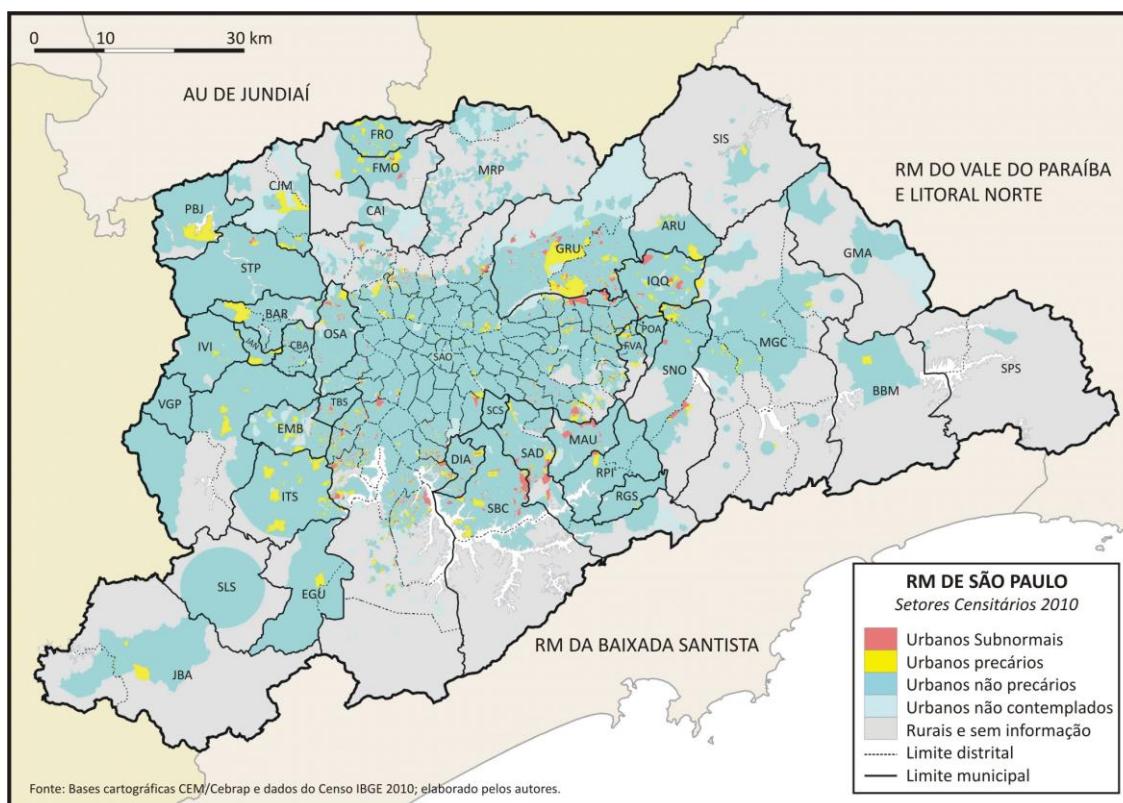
0 10 30 km

AU DE JUNDIAÍ

RM DO VALE DO PARAÍBA E LITORAL NORTE

FRO
FMO
MRP
SIS
CJM
CAI
PBJ
GRU
ARU
GMA
STP
IQQ
BAR
POA
CBA
OSA
FVA
IVI
SAO
MGC
SNO
BBM
SPS
VGP
TBS
SCS
EMB
MAU
SAD
DIA
RPI
ITS
RGS
SBC
SLS
EGU
JBA

RM DA BAIXADA SANTISTA

RM DE SÃO PAULO
Setores Censitários 2010

Urbanos Subnormais
Urbanos precários
Urbanos não precários
Urbanos não contemplados
Rurais e sem informação
Limite distrital
Limite municipal

Fonte: Bases cartográficas CEM/Cebrap e dados do Censo IBGE 2010; elaborado pelos autores.